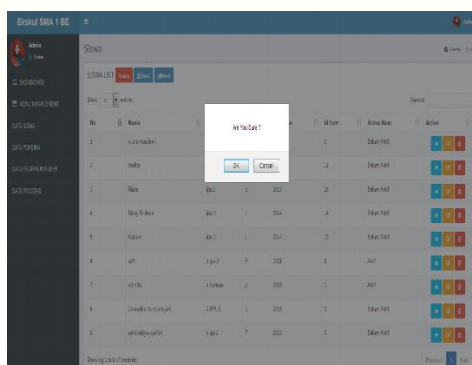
Ekskul SMA 1 BE ≡

Admin
● Online

DASHBOARD
MENU MANAGEMENT
DATA SISWA
DATA PEMBINA
DATA EKSKUL
DATA PRESTASI

Siswa
Home

SISWA LIST Create Upload Refresh

Show 10 entries
Search:

| No | Nama | | | | ... | Status Akun | Action |
|---|---|---|---|---|---|---|---|
| 1 | reina maulani | | | | 0 | Belum Aktif | |
| 2 | radita | | | | 12 | Belum Aktif | |
| 3 | Rikza | Ipa 1 | | 2019 | 12 | Belum Aktif | |
| 4 | Rizky Ardiana | Ipa 1 | | 2014 | 14 | Belum Aktif | |
| 5 | Rizkian | Ipa 1 | | 2016 | 12 | Belum Aktif | |
| 6 | adi | x ipa 2 | | 2021 | 0 | Aktif | |
| 7 | adinda | x bahasa | | 2020 | 1 | Aktif | |
| 8 | Cinandra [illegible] | 1 IPS 2 | | 2019 | 0 | Belum Aktif | |
| 9 | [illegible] | x ipa 1 | 7 | 2022 | 0 | Belum Aktif | |

Showing 1 to 9 of 9 entries
Previous 1 Next

Are You Sure ?
OK Cancel